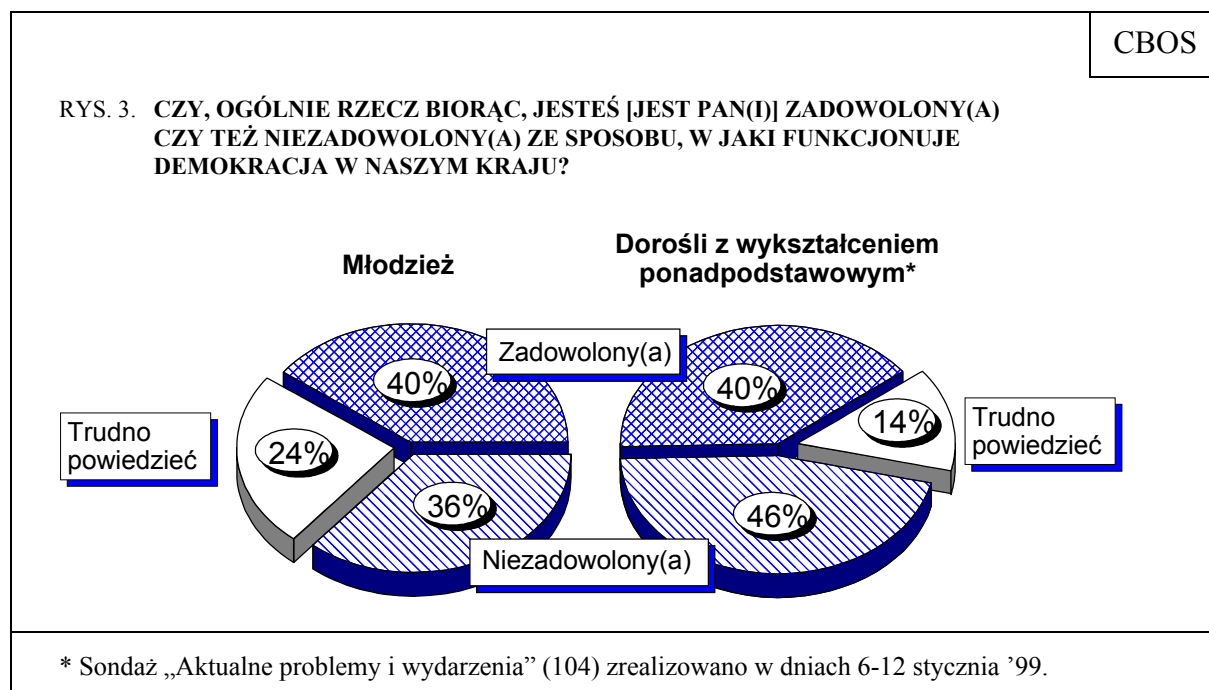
CBOS

RYS. 3. **CZY, OGÓLNIE RZECZ BIORĄC, JESTEŚ [JEST PAN(I)] ZADOWOLONY(A) CZY TEŻ NIEZADOWOLONY(A) ZE SPOSOBU, W JAKI FUNKCJONUJE DEMOKRACJA W NASZYM KRAJU?**

**Młodzież**

**Dorośli z wykształceniem ponadpodstawowym***

Zadowolony(a)

40%

40%

Trudno powiedzieć

24%

14%

Trudno powiedzieć

36%

46%

Niezadowolony(a)

* Sondaż „Aktualne problemy i wydarzenia" (104) zrealizowano w dniach 6-12 stycznia '99.